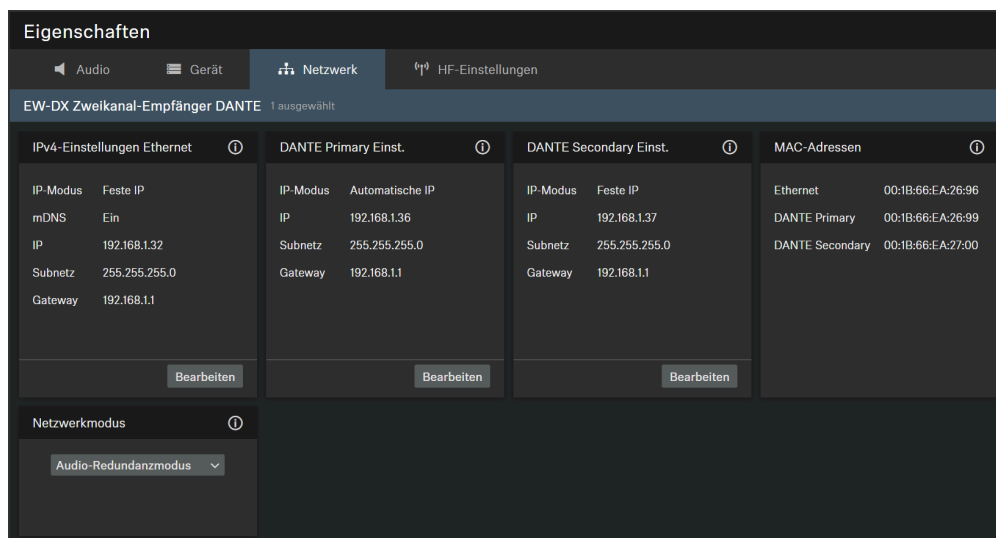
Eigenschaften

Audio Gerät Netzwerk HF-Einstellungen

EW-DX Zweikanal-Empfänger DANTE 1 ausgewählt

IPv4-Einstellungen Ethernet

IP-Modus Feste IP
mDNS Ein
IP 192.168.1.32
Subnetz 255.255.255.0
Gateway 192.168.1.1

Bearbeiten

DANTE Primary Einst.

IP-Modus Automatische IP
IP 192.168.1.36
Subnetz 255.255.255.0
Gateway 192.168.1.1

Bearbeiten

DANTE Secondary Einst.

IP-Modus Feste IP
IP 192.168.1.37
Subnetz 255.255.255.0
Gateway 192.168.1.1

Bearbeiten

MAC-Adressen

Ethernet 00:1B:66:EA:26:96
DANTE Primary 00:1B:66:EA:26:99
DANTE Secondary 00:1B:66:EA:27:00

Netzwerkmodus

Audio-Redundanzmodus